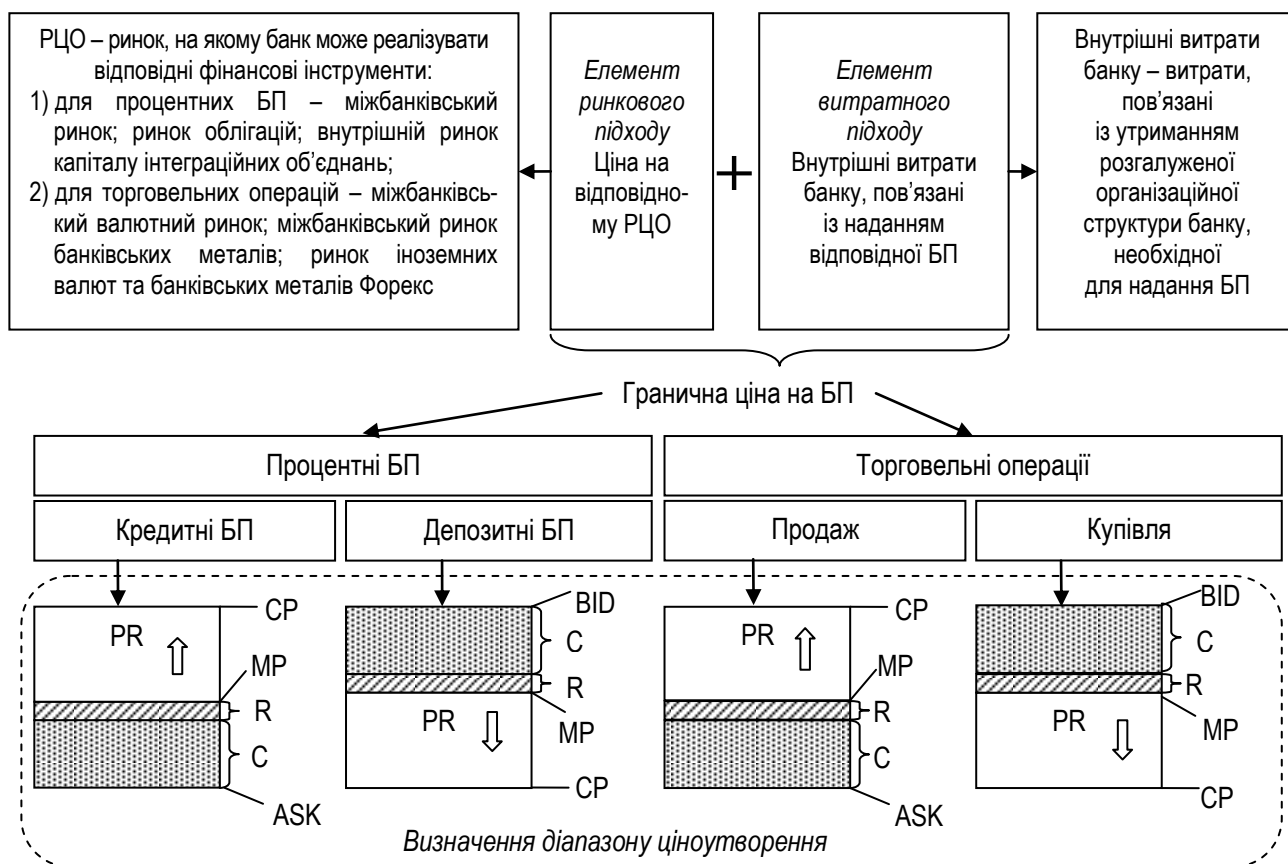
РЦО – ринок, на якому банк може реалізувати відповідні фінансові інструменти:
1) для процентних БП – міжбанківський ринок; ринок облігацій; внутрішній ринок капіталу інтеграційних об'єднань;
2) для торговельних операцій – міжбанківський валютний ринок; міжбанківський ринок банківських металів; ринок іноземних валют та банківських металів Форекс

*Елемент ринкового підходу*
Ціна на відповідному РЦО

+

*Елемент витратного підходу*
Внутрішні витрати банку, пов'язані із наданням відповідної БП

Внутрішні витрати банку – витрати, пов'язані із утриманням розгалуженої організаційної структури банку, необхідної для надання БП

Гранична ціна на БП

Процентні БП

Торговельні операції

Кредитні БП

Депозитні БП

Продаж

Купівля

CP
PR
MP
R
C
ASK

BID
C
R
PR
MP
CP

CP
PR
MP
R
C
ASK

BID
C
R
PR
MP
CP

*Визначення діапазону ціноутворення*